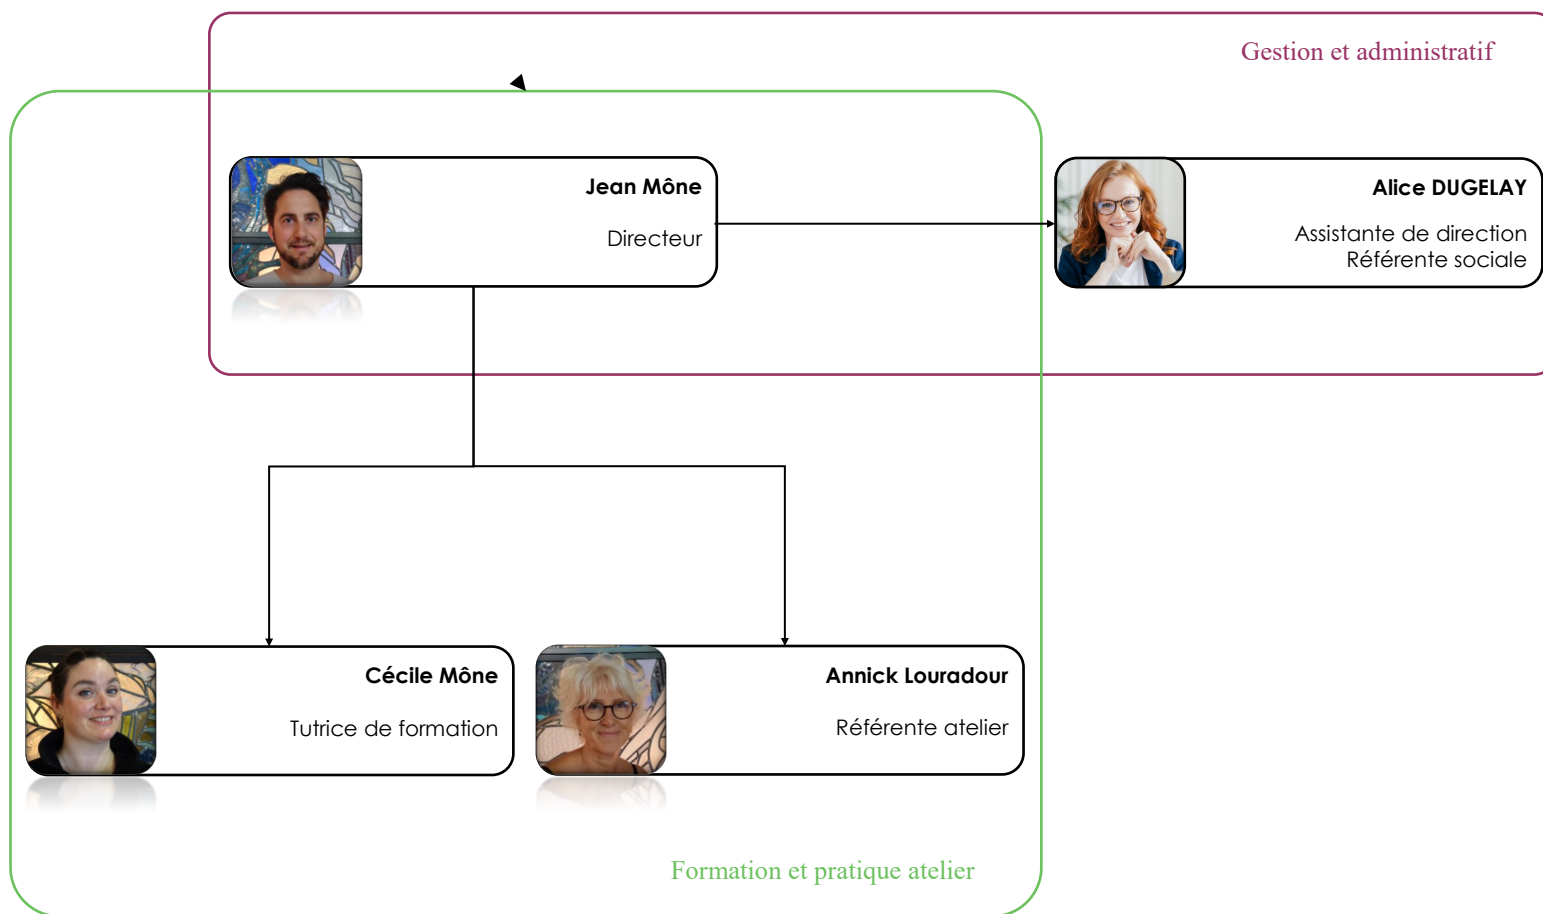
Gestion et administratif

Jean Mône

Directeur

Alice DUGELAY

Assistante de direction
Référente sociale

Cécile Mône

Tutrice de formation

Annick Louradour

Référente atelier

Formation et pratique atelier